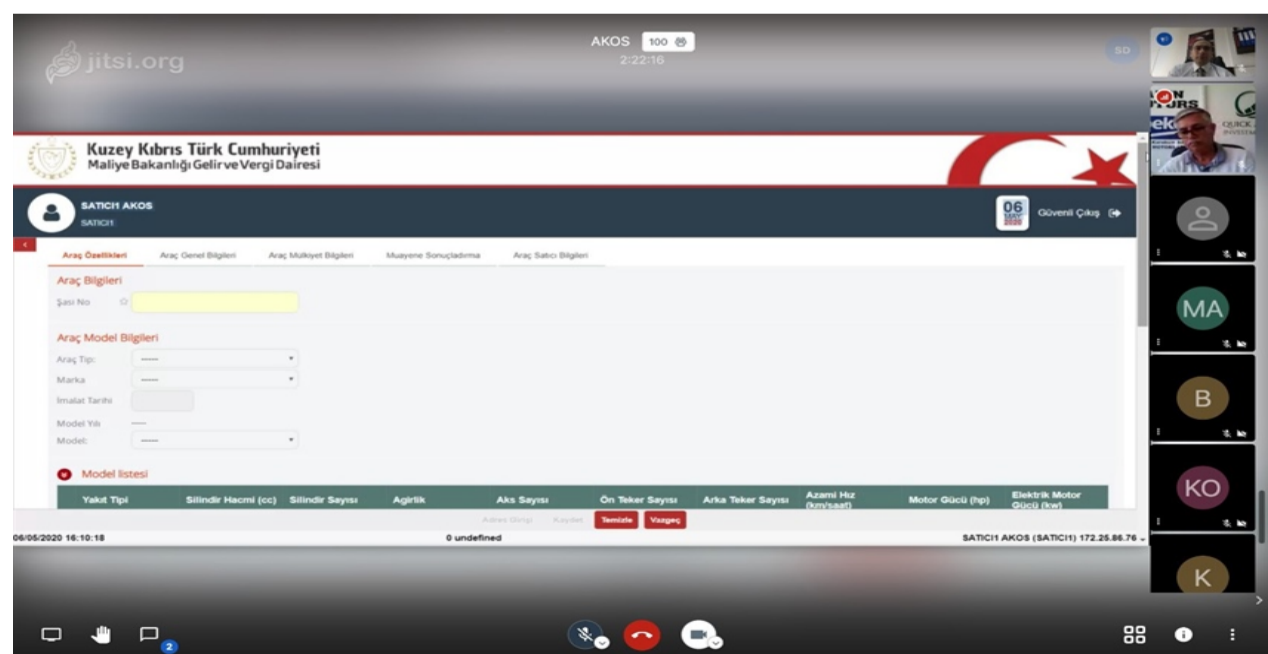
jitsi.org

AKOS 100
2:22:16

SD

Kuzey Kıbrıs Türk Cumhuriyeti
Maliye Bakanlığı Gelir ve Vergi Dairesi

SATICI1 AKOS
SATICI1

06
2020

Güvenli Çıkış

Araç Özellikleri | Araç Genel Bilgileri | Araç Mulkiyet Bilgileri | Muayene Sonuçladırma | Araç Satıcı Bilgileri

Araç Bilgileri
Şasi No

Araç Model Bilgileri
Araç Tipi -----
Marka -----
İmalat Tarihi
Model Yılı -----
Model -----

Model listesi

| Yakıt Tipi | Silindir Hacmi (cc) | Silindir Sayısı | Agirlik | Aks Sayısı | Ön Teker Sayısı | Arka Teker Sayısı | Azami Hız (km/saat) | Motor Gücü (hp) | Elektrik Motor Gücü (kw) |
|---|---|---|---|---|---|---|---|---|---|

Adres Girişi | Kaydet | Temizle | Vazgeç

06/05/2020 16:10:18
0 undefined
SATICI1 AKOS (SATICI1) 172.25.86.76

MA
B
KO
K

2